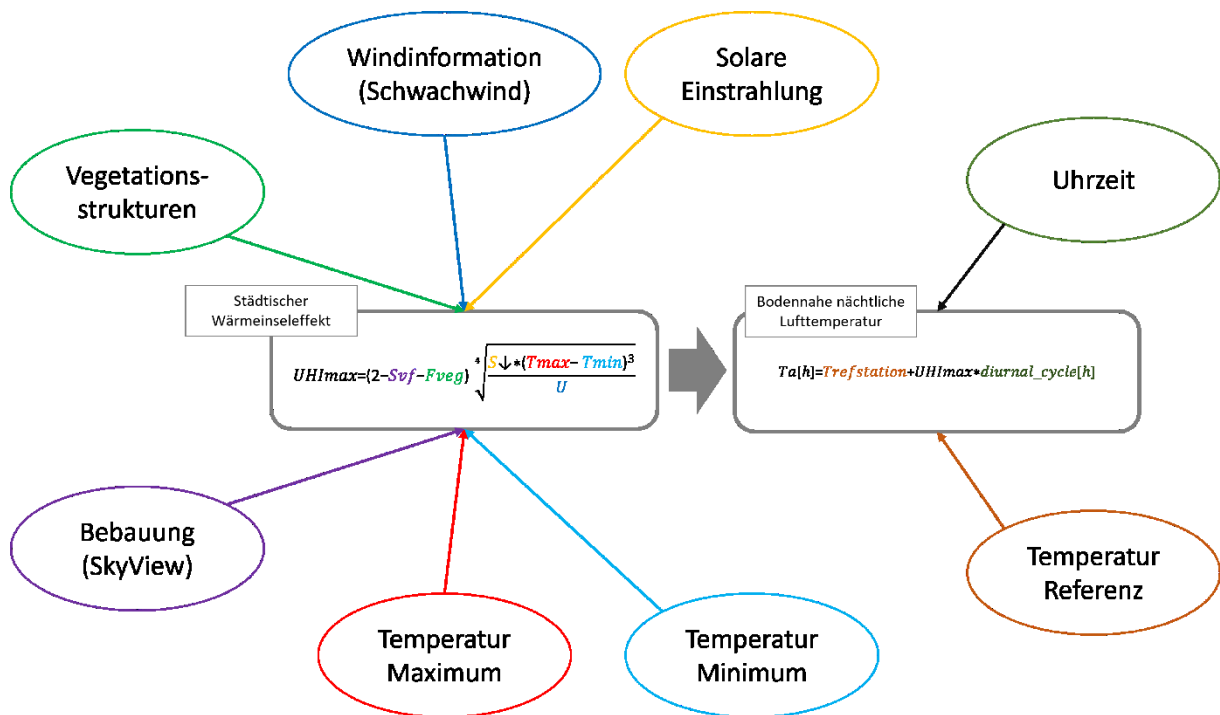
Windinformation (Schwachwind)

Solare Einstrahlung

Vegetationsstrukturen

Uhrzeit

Städtischer Wärmeinseleffekt

$UHImax = (2 - Svf - Fveg)\sqrt[4]{\frac{S\downarrow * (Tmax - Tmin)^3}{U}}$

Bodennahe nächtliche Lufttemperatur

$Ta[h] = Trefstation + UHImax * diurnal\_cycle[h]$

Bebauung (SkyView)

Temperatur Referenz

Temperatur Maximum

Temperatur Minimum